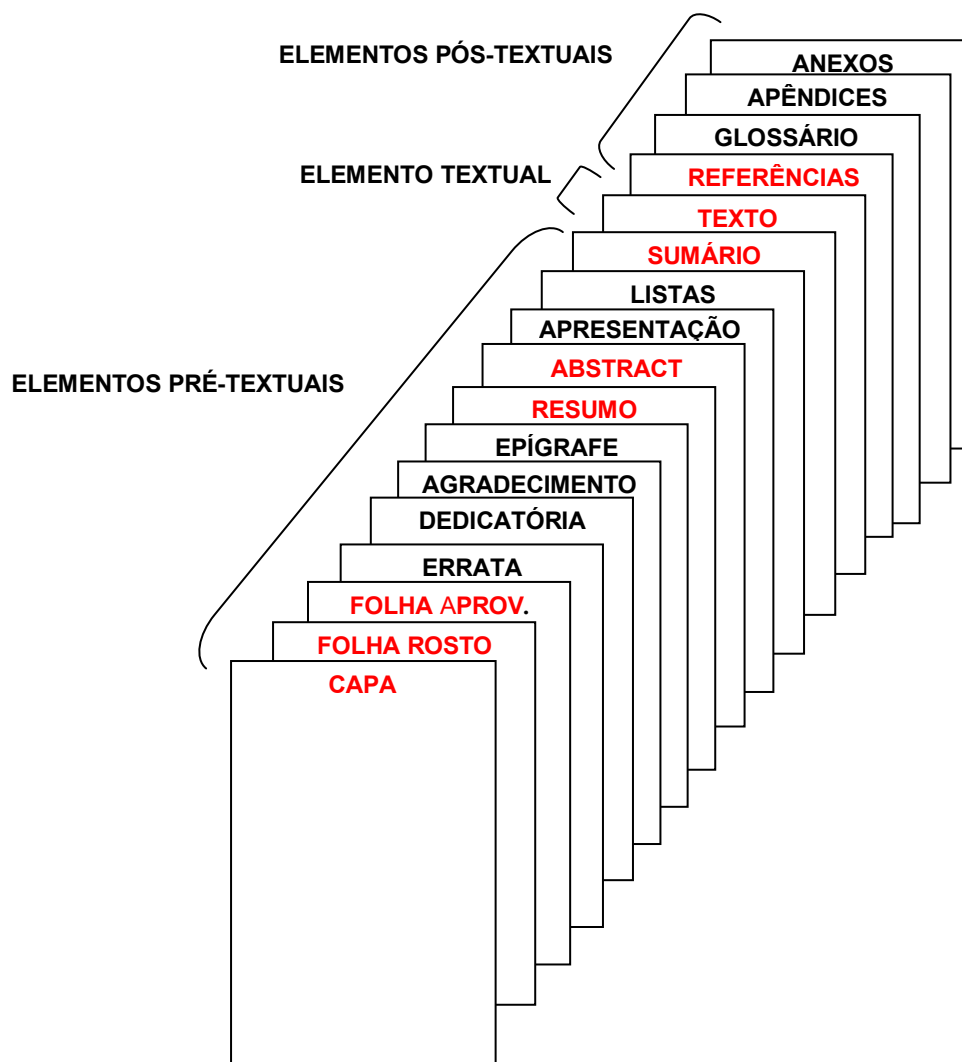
ELEMENTOS PÓS-TEXTUAIS

ANEXOS
APÊNDICES
GLOSSÁRIO
REFERÊNCIAS

ELEMENTO TEXTUAL

TEXTO

ELEMENTOS PRÉ-TEXTUAIS

SUMÁRIO
LISTAS
APRESENTAÇÃO
ABSTRACT
RESUMO
EPÍGRAFE
AGRADECIMENTO
DEDICATÓRIA
ERRATA
FOLHA APROV.
FOLHA ROSTO
CAPA